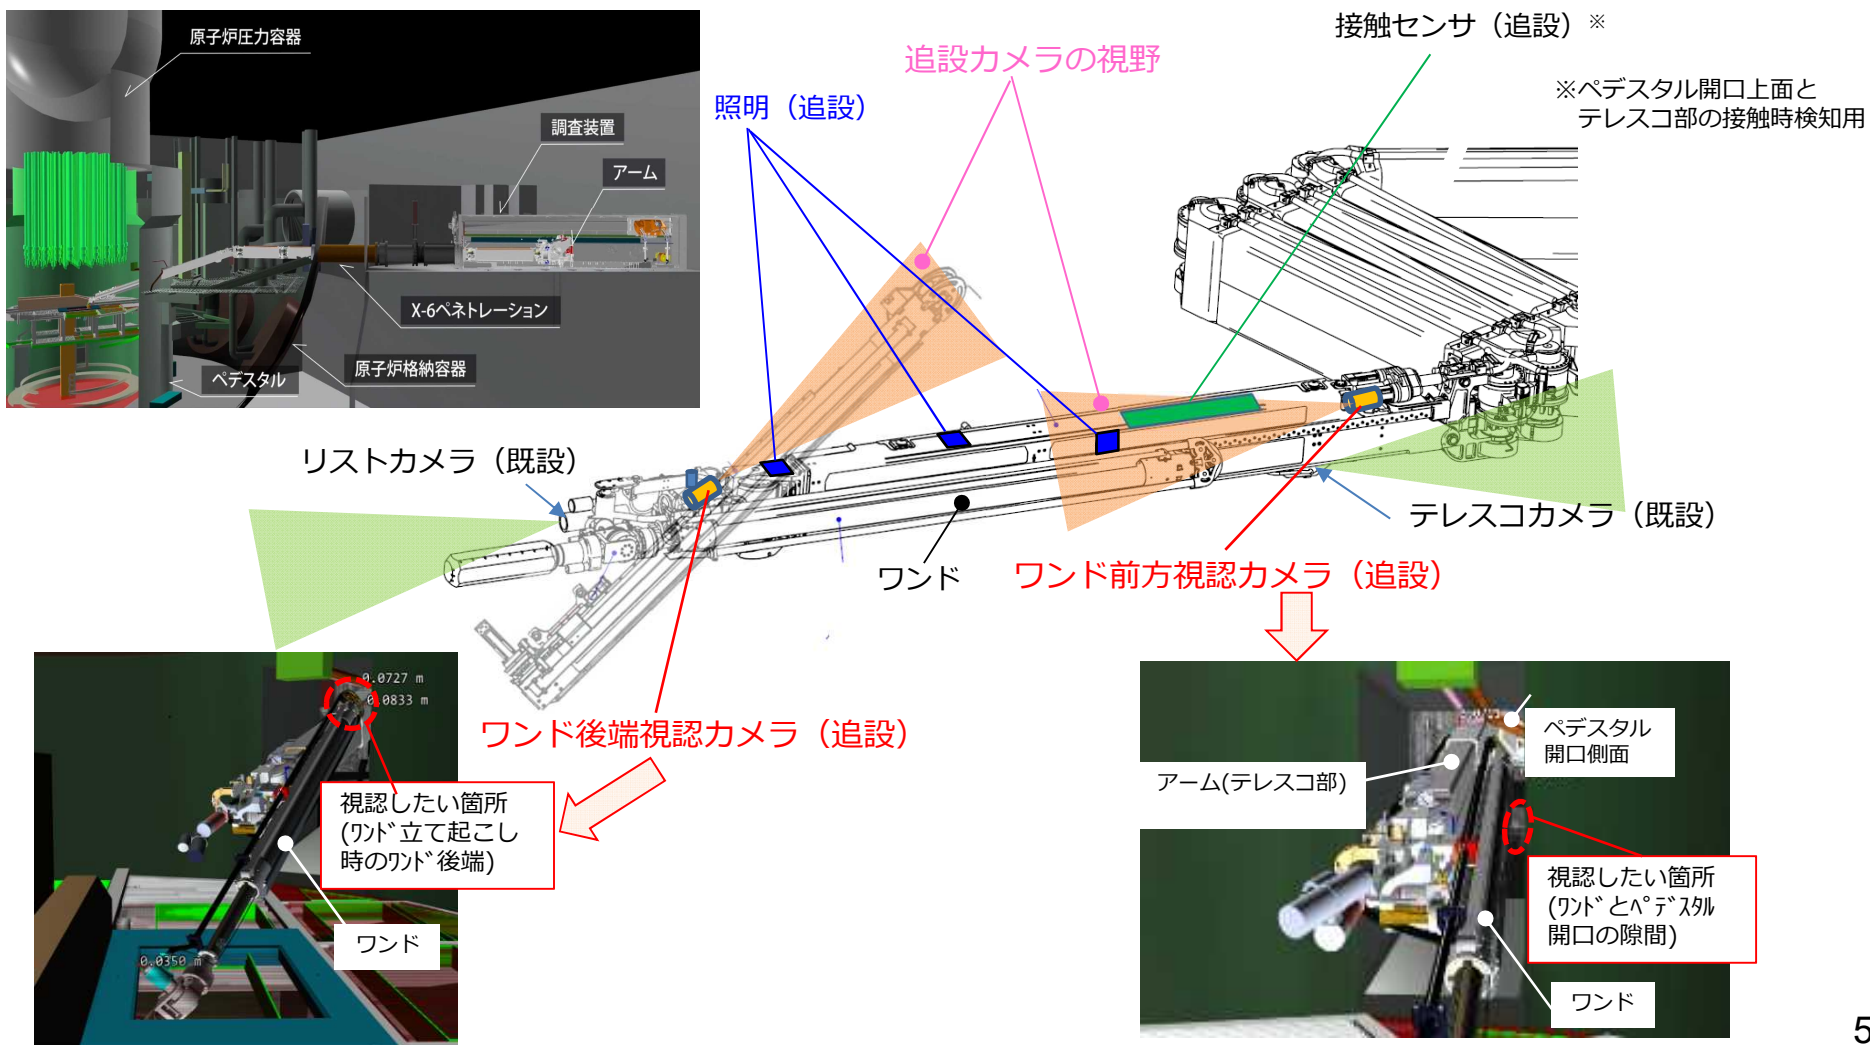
原子炉圧力容器

調査装置

アーム

X-6ペネトレーション

原子炉格納容器

ペデスタル

照明（追設）

追設カメラの視野

接触センサ（追設）※

※ペデスタル開口上面と
テレスコ部の接触時検知用

リストカメラ（既設）

テレスコカメラ（既設）

ワンド

ワンド前方視認カメラ（追設）

ワンド後端視認カメラ（追設）

0.0727 m
0.0833 m

視認したい箇所
(ﾜﾝﾄﾞ立て起こし
時のﾜﾝﾄﾞ後端)

ワンド

0.0350 m

ペデスタル
開口側面

アーム(テレスコ部)

視認したい箇所
(ﾜﾝﾄﾞとﾍﾟﾃﾞｽﾀﾙ
開口の隙間)

ワンド

5